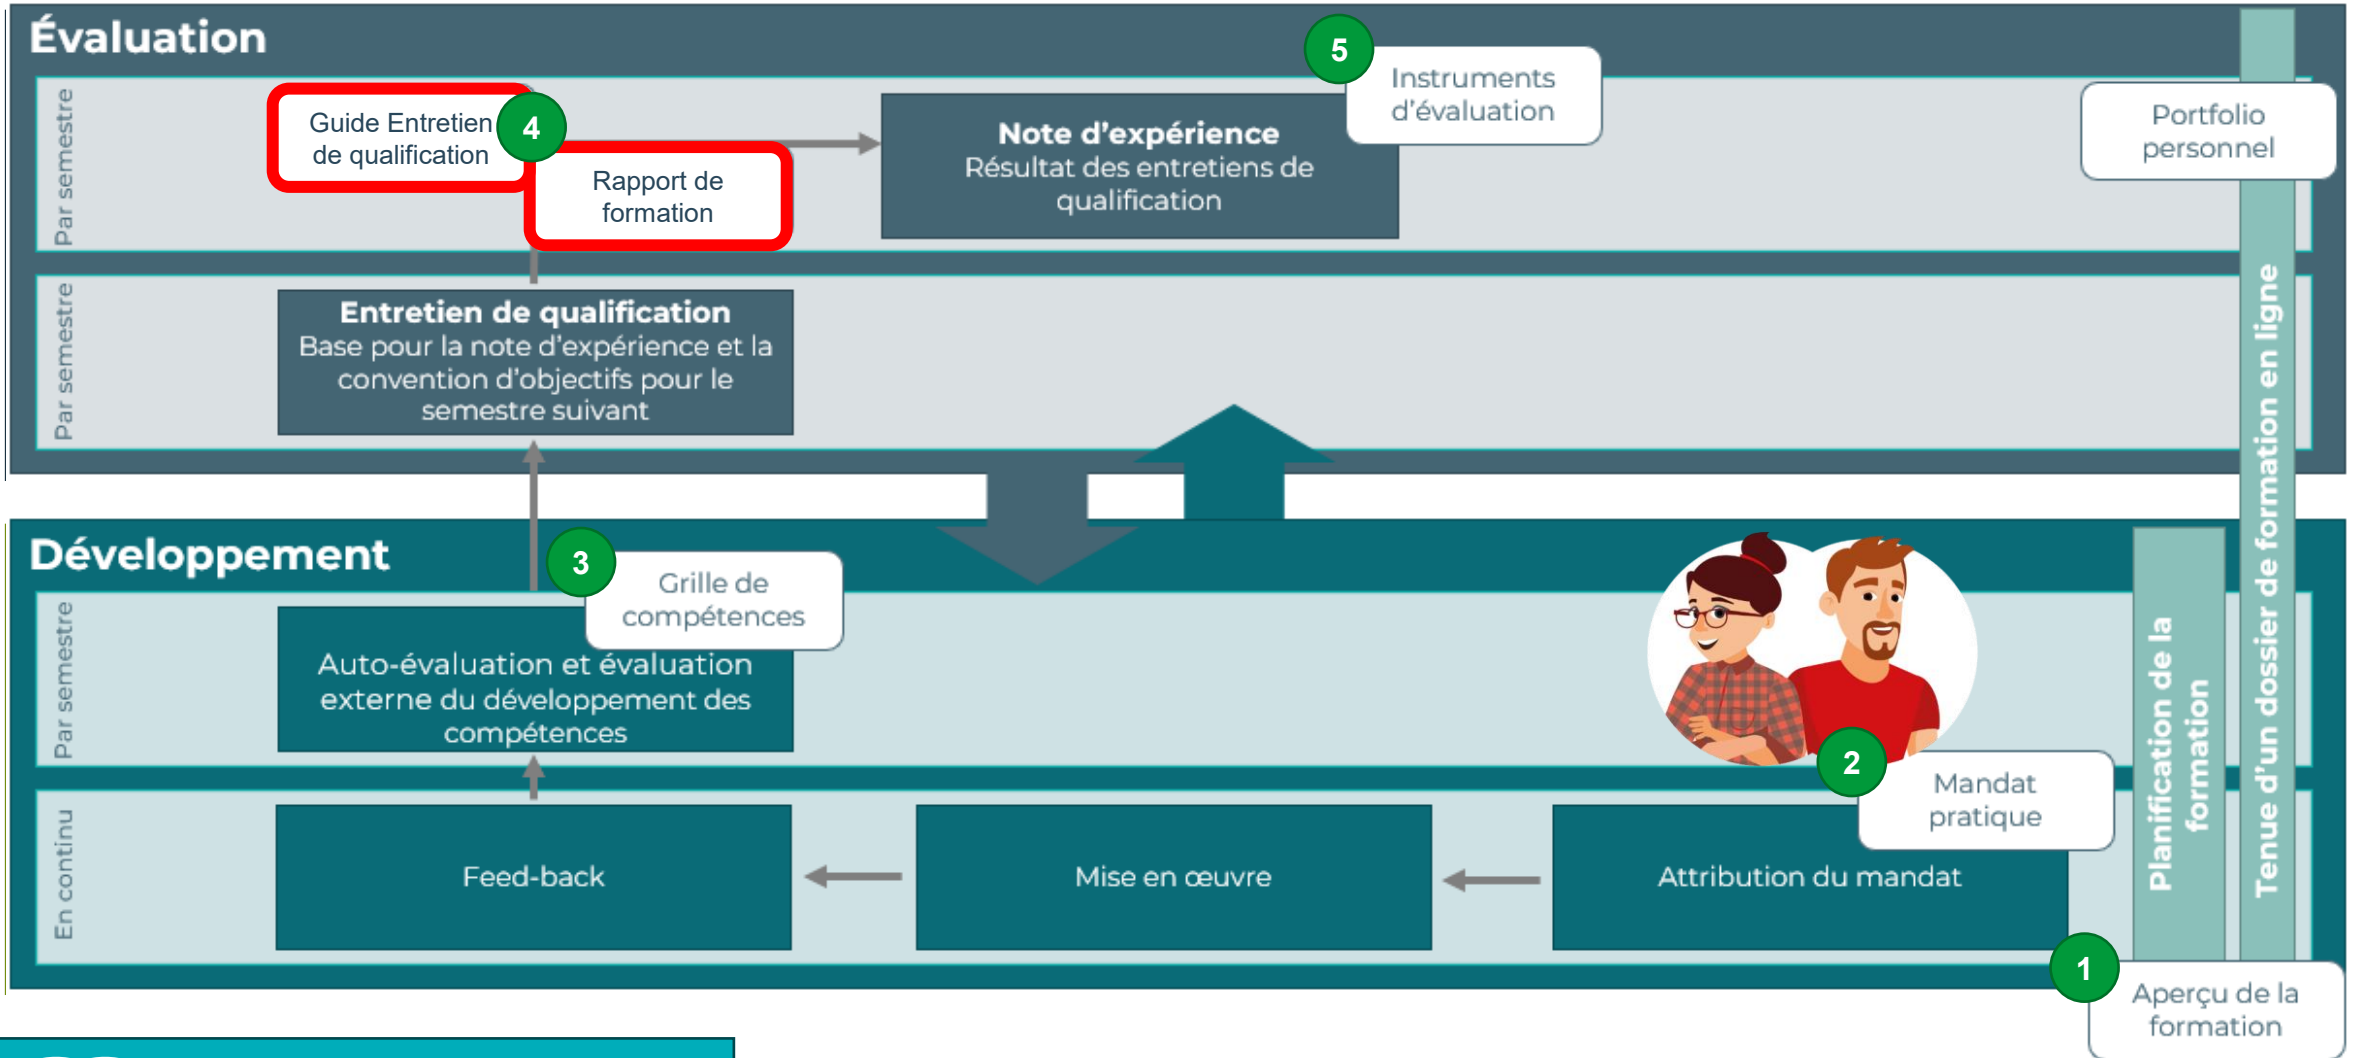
Évaluation

Par semestre

Guide Entretien de qualification

4

Rapport de formation

Note d'expérience
Résultat des entretiens de qualification

5

Instruments d'évaluation

Portfolio personnel

Par semestre

Entretien de qualification
Base pour la note d'expérience et la convention d'objectifs pour le semestre suivant

Développement

3

Grille de compétences

Par semestre

Auto-évaluation et évaluation externe du développement des compétences

2

Mandat pratique

En continu

Feed-back

Mise en œuvre

Attribution du mandat

Planification de la formation

Tenue d'un dossier de formation en ligne

1

Aperçu de la formation